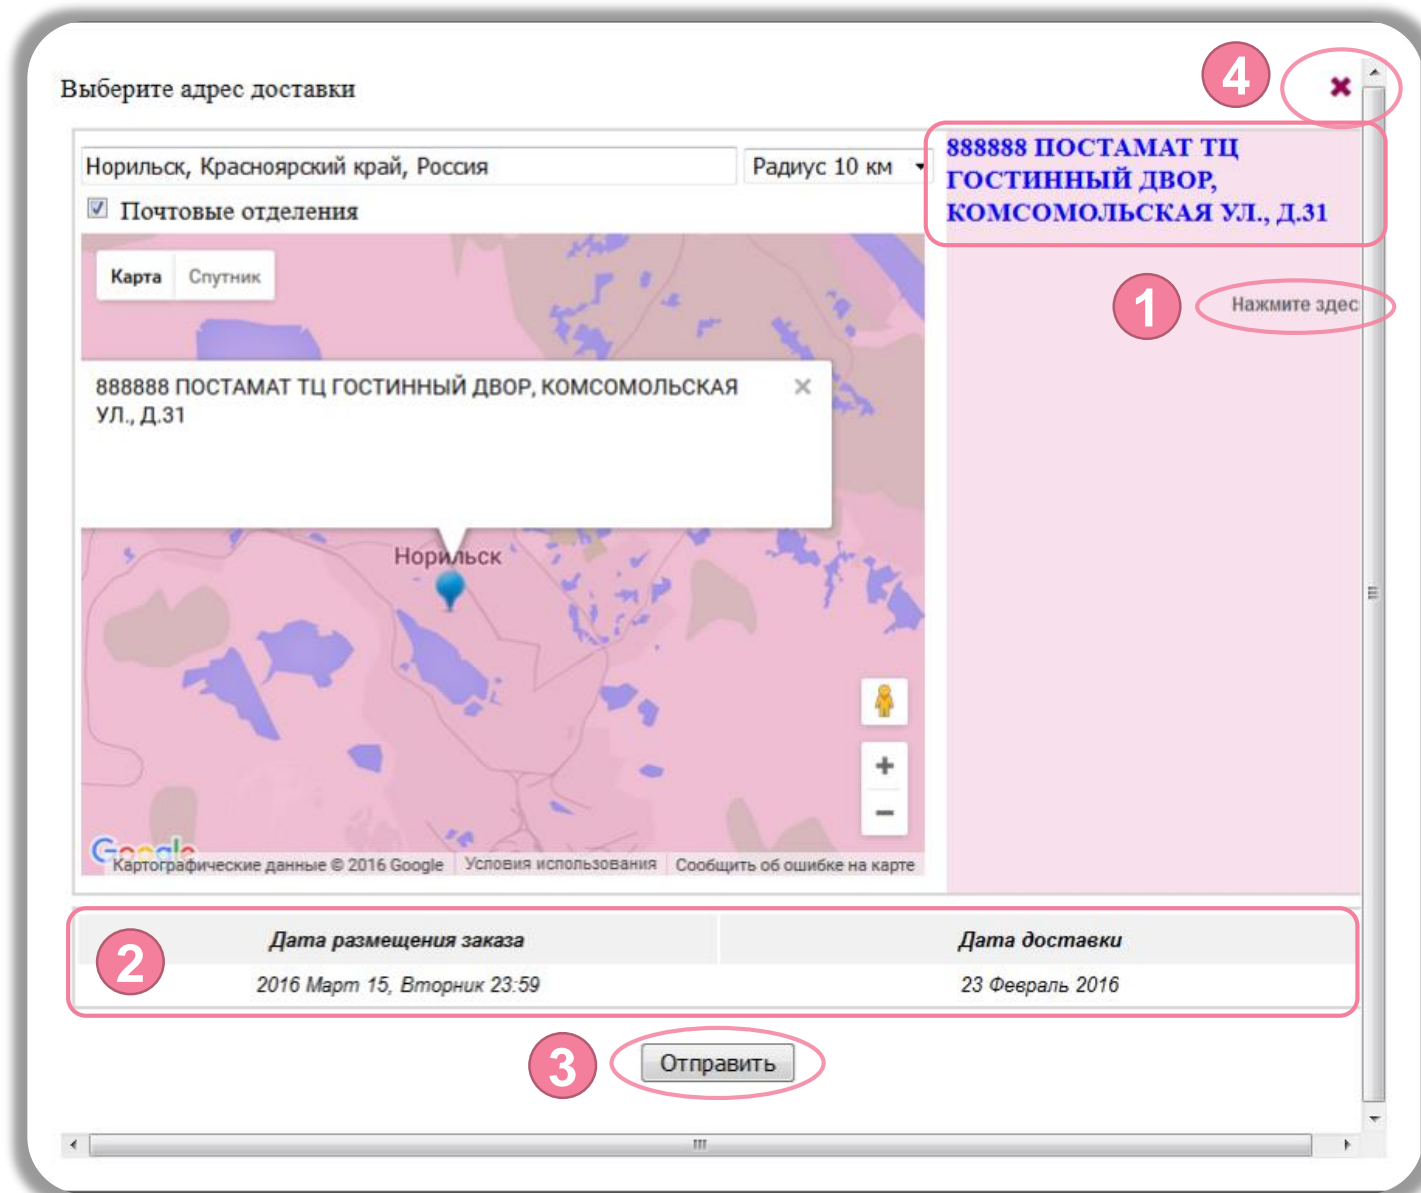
Выберите адрес доставки

4

Норильск, Красноярский край, Россия

Радиус 10 км

Почтовые отделения

888888 ПОСТАМАТ ТЦ ГОСТИННЫЙ ДВОР, КОМСОМОЛЬСКАЯ УЛ., Д.31

Карта

Спутник

1

Нажмите здес

888888 ПОСТАМАТ ТЦ ГОСТИННЫЙ ДВОР, КОМСОМОЛЬСКАЯ УЛ., Д.31

Норильск

Google

Картографические данные © 2016 Google

Условия использования

Сообщить об ошибке на карте

2

| Дата размещения заказа | Дата доставки |
|---|---|
| 2016 Март 15, Вторник 23:59 | 23 Февраль 2016 |

3

Отправить